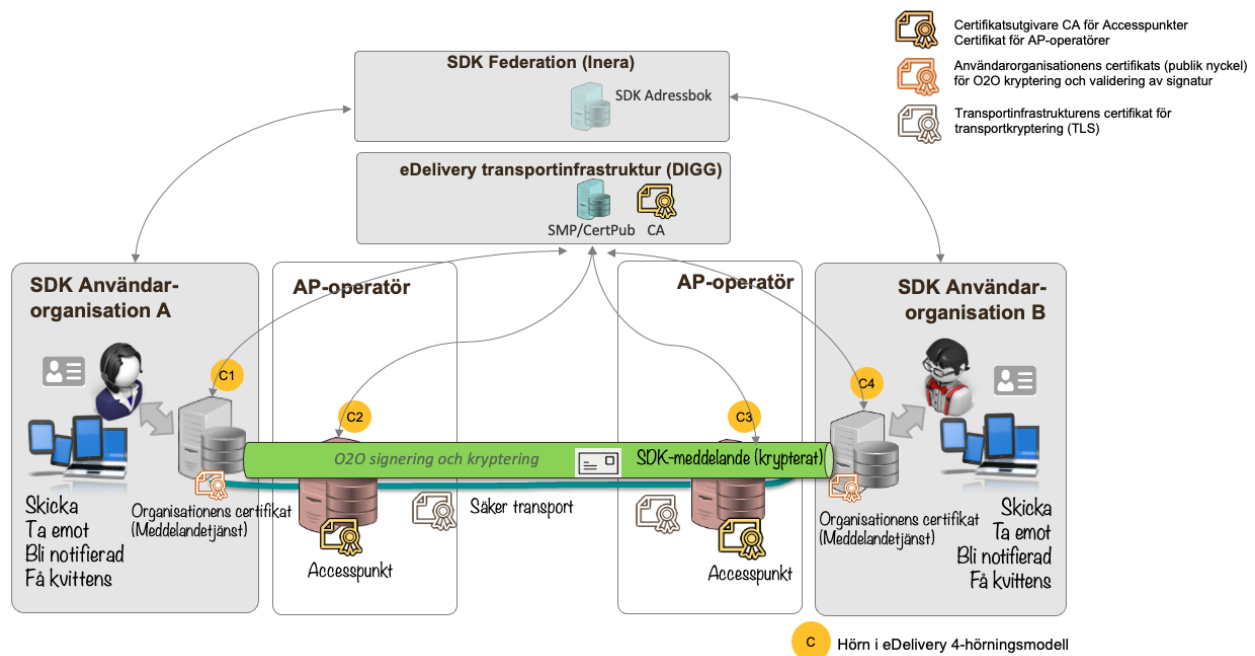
Certifikatsutgivare CA för Accesspunkter
Certifikat för AP-operatörer

Användarorganisationens certifikats (publik nyckel) för O2O kryptering och validering av signatur

Transportinfrastrukturens certifikat för transportkryptering (TLS)

SDK Federation (Inera)

SDK Adressbok

eDelivery transportinfrastruktur (DIGG)

SMP/CertPub CA

SDK Användar-organisation A

AP-operatör

AP-operatör

SDK Användar-organisation B

C1

C2

C3

C4

O2O signering och kryptering

SDK-meddelande (krypterat)

Skicka
Ta emot
Bli notifierad
Få kvittens

Organisationens certifikat (Meddelandetjänst)

Säker transport

Accesspunkt

Accesspunkt

Organisationens certifikat (Meddelandetjänst)

Skicka
Ta emot
Bli notifierad
Få kvittens

C Hörn i eDelivery 4-hörningsmodell